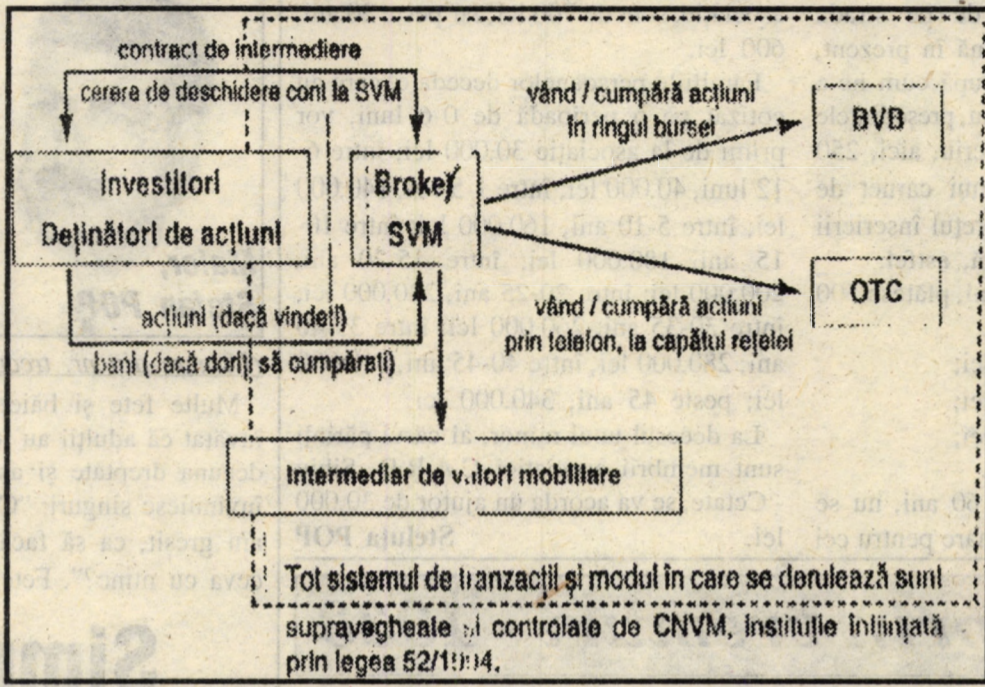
contract de intermediere

cerere de deschidere cont la SVM

vând / cumpără acțiuni în ringul bursei

BVB

Investitori

Deținători de acțiuni

Broker SVM

OTC

acțiuni (dacă vindeți)

bani (dacă doriți să cumpărați)

vând / cumpără acțiuni prin telefon, la capătul rețelei

Intermediar de valori mobiliare

Tot sistemul de tranzacții și modul în care se derulează sunt supravegheate și controlate de CNVM, instituție înființată prin legea 52/1994.